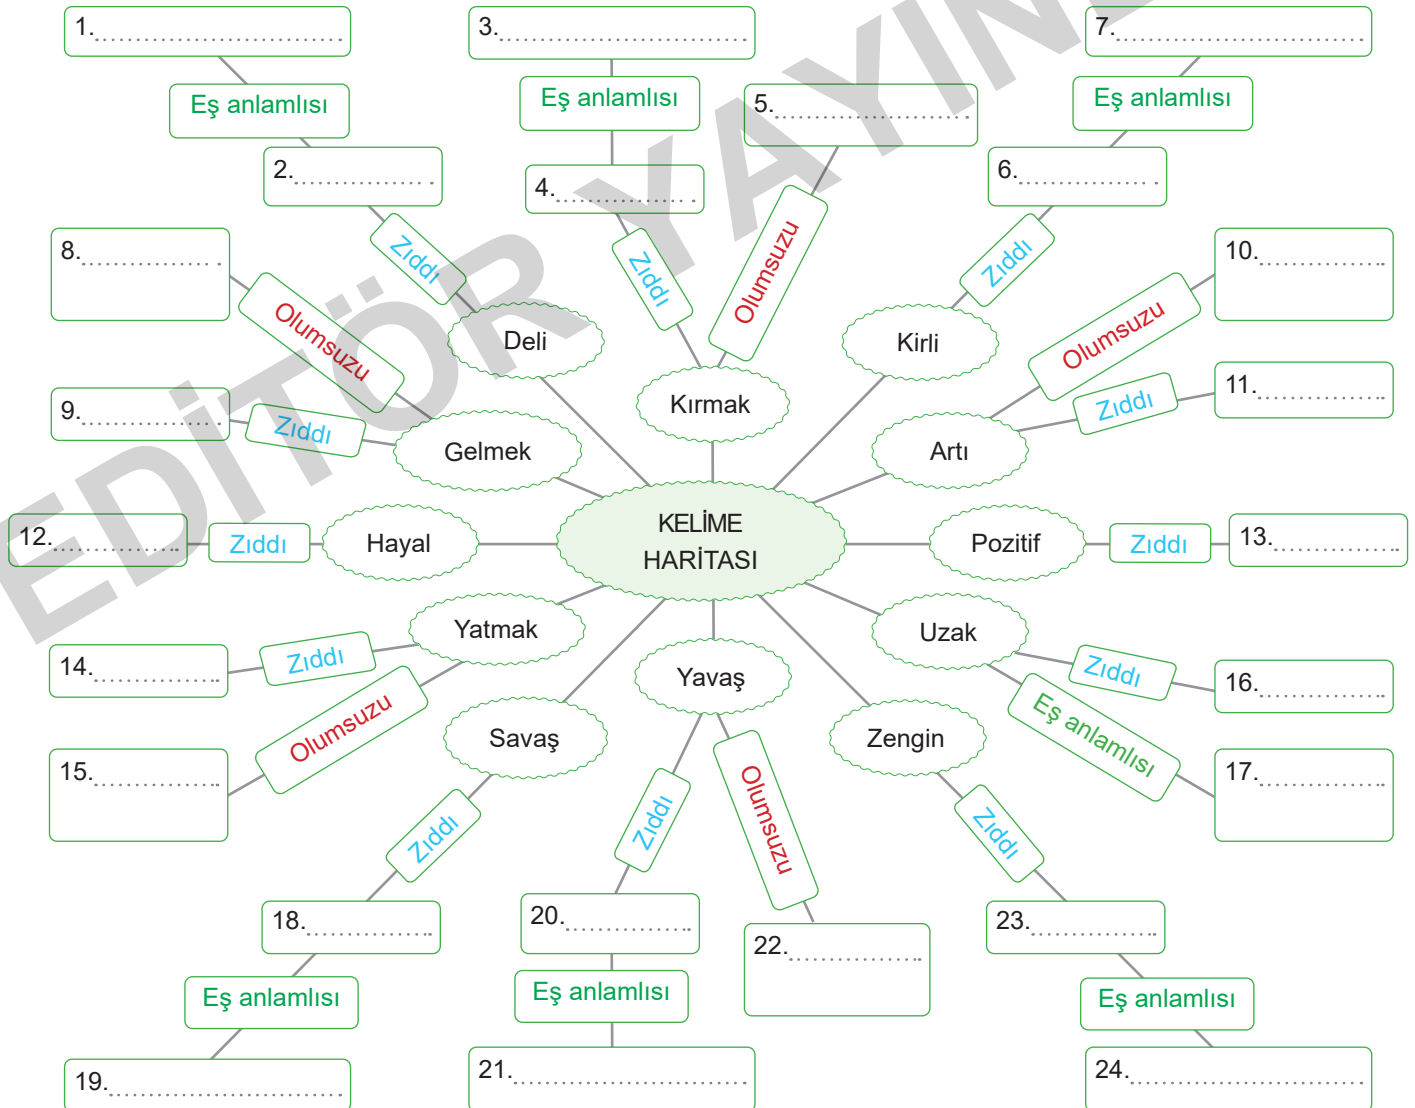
1.……………………………
Eş anlamlısı
2.……………..
3.……………………………
Eş anlamlısı
4.……………..
5.……………………..
7.……………………………
Eş anlamlısı
6.……………..
8.……………..
Olumsuzu
Zıddı
Zıddı
Olumsuzu
Zıddı
10.……………..
Deli
Kırmak
Kirli
Olumsuzu
9.……………..
Zıddı
Gelmek
Artı
Zıddı
11.……………..
12.……………..
Zıddı
Hayal
KELİME HARİTASI
Pozitif
Zıddı
13.……………..
Yatmak
Uzak
14.……………..
Zıddı
Yavaş
Zıddı
16.……………..
Olumsuzu
Savaş
Zengin
Eş anlamlısı
15.……………..
17.……………..
Zıddı
Zıddı
Olumsuzu
Zıddı
18.……………..
20.……………..
22.……………..
23.……………..
Eş anlamlısı
Eş anlamlısı
Eş anlamlısı
19.……………………………
21.……………………………
24.……………………………
EDİTÖR YAYINEVİ